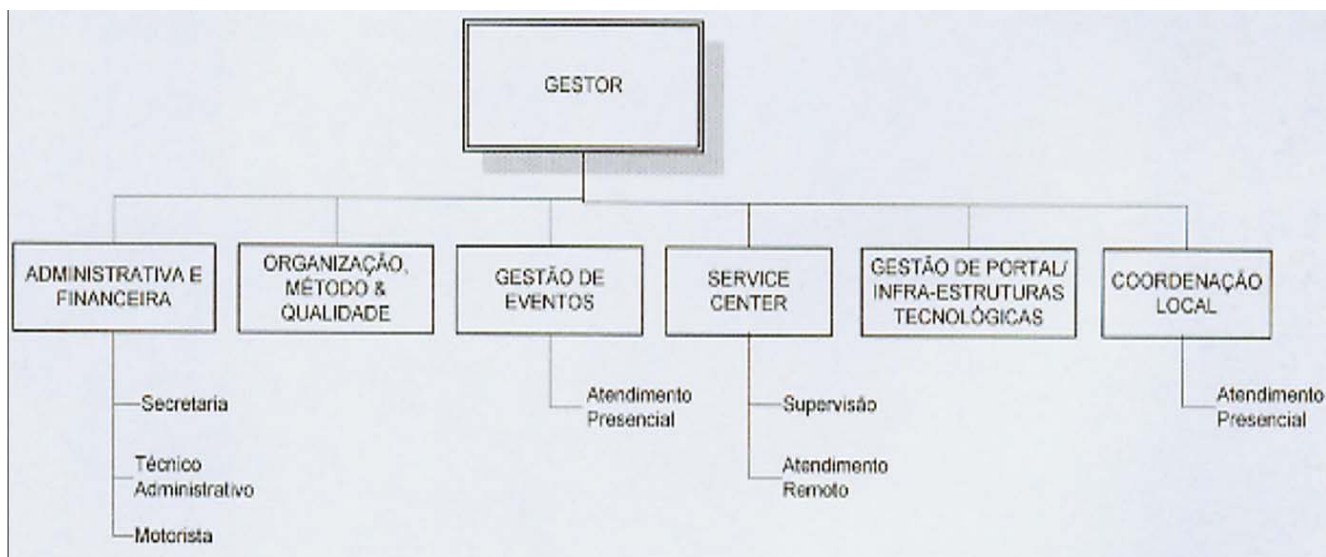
GESTOR

ADMINISTRATIVA E FINANCEIRA

Secretaria

Técnico Administrativo

Motorista

ORGANIZAÇÃO, MÉTODO & QUALIDADE

GESTÃO DE EVENTOS

Atendimento Presencial

SERVICE CENTER

Supervisão

Atendimento Remoto

GESTÃO DE PORTAL/ INFRA-ESTRUTURAS TECNOLÓGICAS

COORDENAÇÃO LOCAL

Atendimento Presencial